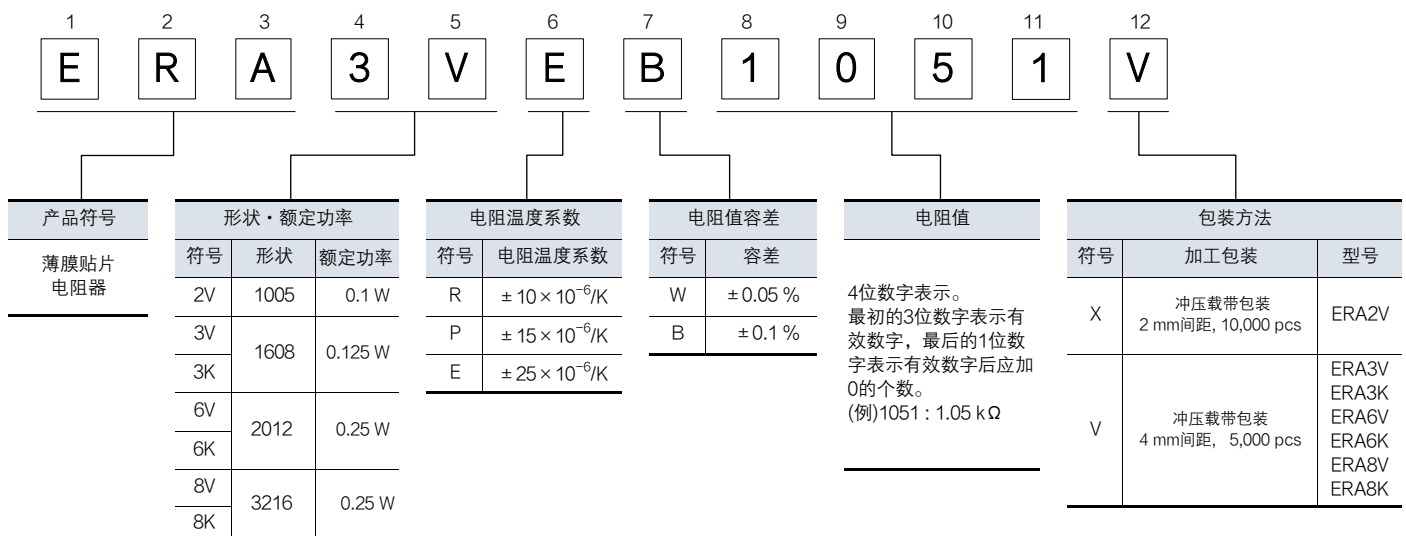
1 2 3 4 5 6 7 8 9 10 11 12

E R A 3 V E B 1 0 5 1 V

产品符号

薄膜贴片电阻器

形状・额定功率

| 符号 | 形状 | 额定功率 |
|---|---|---|
| 2V | 1005 | 0.1 W |
| 3V | 1608 | 0.125 W |
| 3K | | |
| 6V | 2012 | 0.25 W |
| 6K | | |
| 8V | 3216 | 0.25 W |
| 8K | | |

电阻温度系数

| 符号 | 电阻温度系数 |
|---|---|
| R | $\pm 10 \times 10^{-6}$/K |
| P | $\pm 15 \times 10^{-6}$/K |
| E | $\pm 25 \times 10^{-6}$/K |

电阻值容差

| 符号 | 容差 |
|---|---|
| W | ± 0.05 % |
| B | ± 0.1 % |

电阻值

4位数字表示。
最初的3位数字表示有效数字，最后的1位数字表示有效数字后应加0的个数。
(例)1051 : 1.05 kΩ

包装方法

| 符号 | 加工包装 | 型号 |
|---|---|---|
| X | 冲压载带包装 2 mm间距, 10,000 pcs | ERA2V |
| V | 冲压载带包装 4 mm间距， 5,000 pcs | ERA3V ERA3K ERA6V ERA6K ERA8V ERA8K |